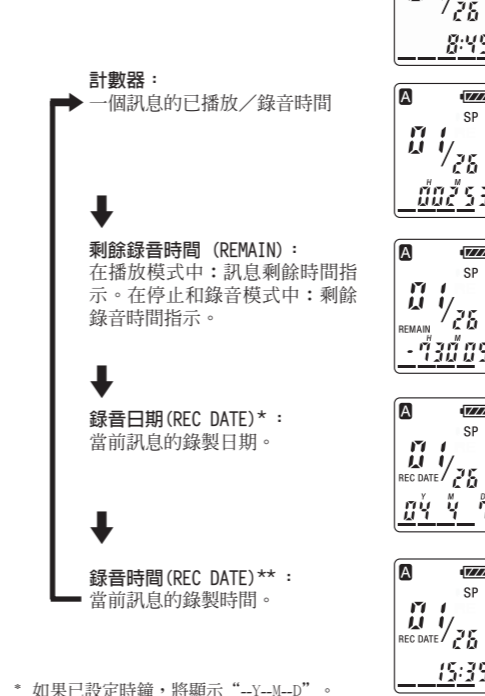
計數器：
一個訊息的已播放／錄音時間

剩餘錄音時間 (REMAIN)：
在播放模式中：訊息剩餘時間指示。在停止和錄音模式中：剩餘錄音時間指示。

錄音日期(REC DATE)*：
當前訊息的錄製日期。

錄音時間(REC DATE)**：
當前訊息的錄製時間。

* 如果已設定時鐘，將顯示“--Y--M--D”。

/26
8:45

A
SP
01/26
H M
00 2 5 3

A
SP
01/26
REMAIN
H M
-730 05

A
SP
01/26
REC DATE
Y M D
04 4 7

A
SP
01/26
REC DATE
15:35